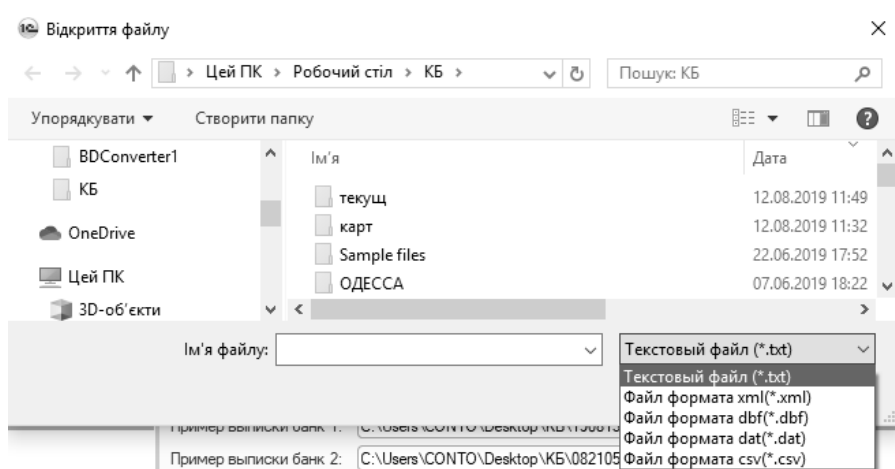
1С Відкриття файлу ×

← → ˅ ↑ > Цей ПК > Робочий стіл > КБ > ˅ ↻ Пошук: КБ

Упорядкувати ▾ Створити папку ?

BDConverter1
КБ
OneDrive
Цей ПК
3D-об'єкти

| Ім'я | Дата |
|---|---|
| текущ | 12.08.2019 11:49 |
| карт | 12.08.2019 11:32 |
| Sample files | 22.06.2019 17:52 |
| ОДЕССА | 07.06.2019 18:22 |

Ім'я файлу:

Текстовый файл (*.txt)
Текстовый файл (*.txt)
Файл формата xml(*.xml)
Файл формата dbf(*.dbf)
Файл формата dat(*.dat)
Файл формата csv(*.csv)

Пример выписки банк 1: C:\Users\CONTO\Desktop\КБ\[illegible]
Пример выписки банк 2: C:\Users\CONTO\Desktop\КБ\082105